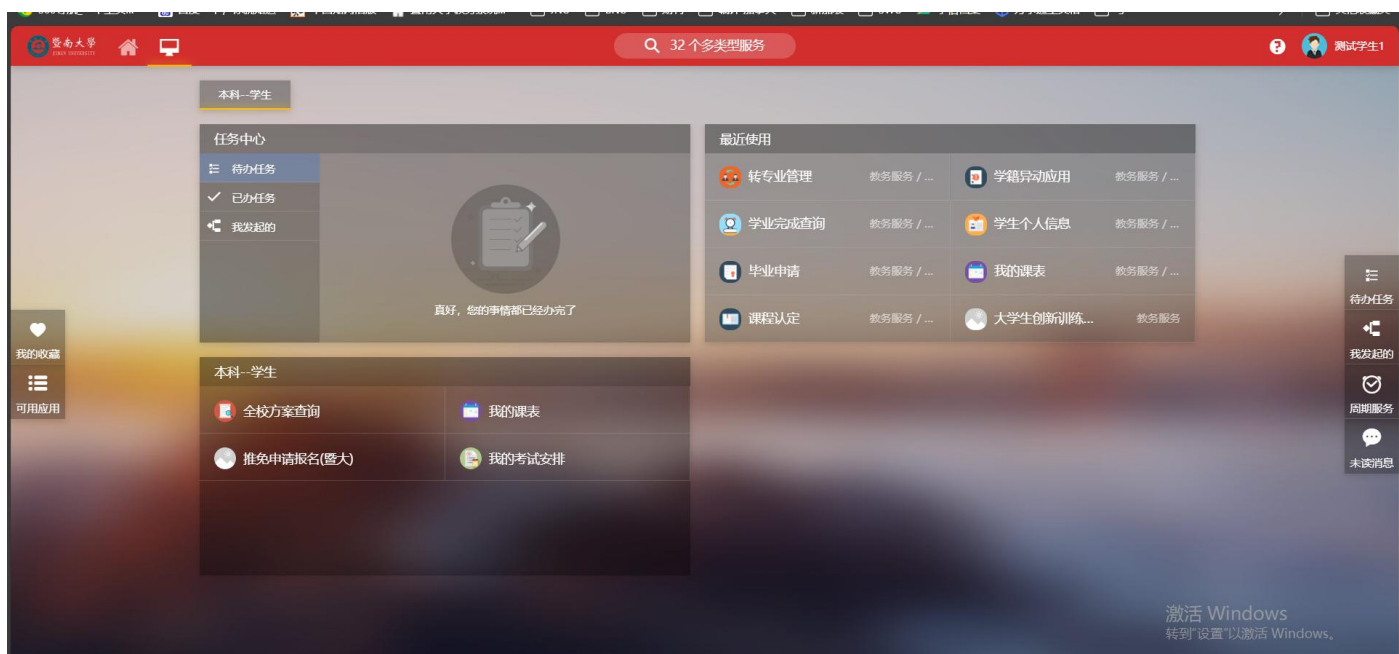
暨南大學 JINAN UNIVERSITY

32 个多类型服务

测试学生1

本科--学生

任务中心

待办任务

已办任务

我发起的

真好，您的事情都已经办完了

最近使用

转专业管理 教务服务 / ...

学籍异动应用 教务服务 / ...

学业完成查询 教务服务 / ...

学生个人信息 教务服务 / ...

毕业申请 教务服务 / ...

我的课表 教务服务 / ...

课程认定 教务服务 / ...

大学生创新训练... 教务服务

本科--学生

全校方案查询

我的课表

推免申请报名(暨大)

我的考试安排

我的收藏

可用应用

待办任务

我发起的

周期服务

未读消息

激活 Windows
转到"设置"以激活 Windows。